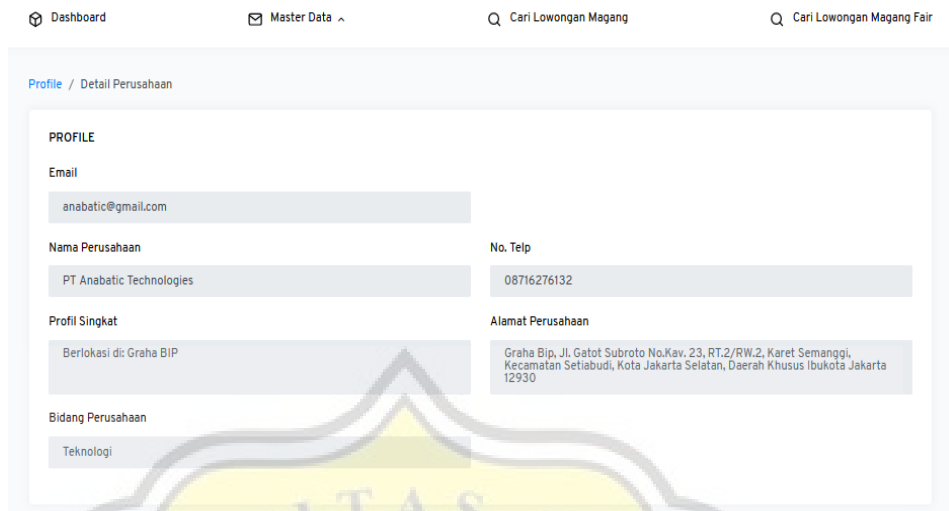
Dashboard Master Data Cari Lowongan Magang Cari Lowongan Magang Fair

Profile / Detail Perusahaan

PROFILE

Email

anabatic@gmail.com

Nama Perusahaan

PT Anabatic Technologies

No. Telp

08716276132

Profil Singkat

Berlokasi di: Graha BIP

Alamat Perusahaan

Graha Bip, Jl. Gatot Subroto No.Kav. 23, RT.2/RW.2, Karet Semanggi, Kecamatan Setiabudi, Kota Jakarta Selatan, Daerah Khusus Ibukota Jakarta 12930

Bidang Perusahaan

Teknologi